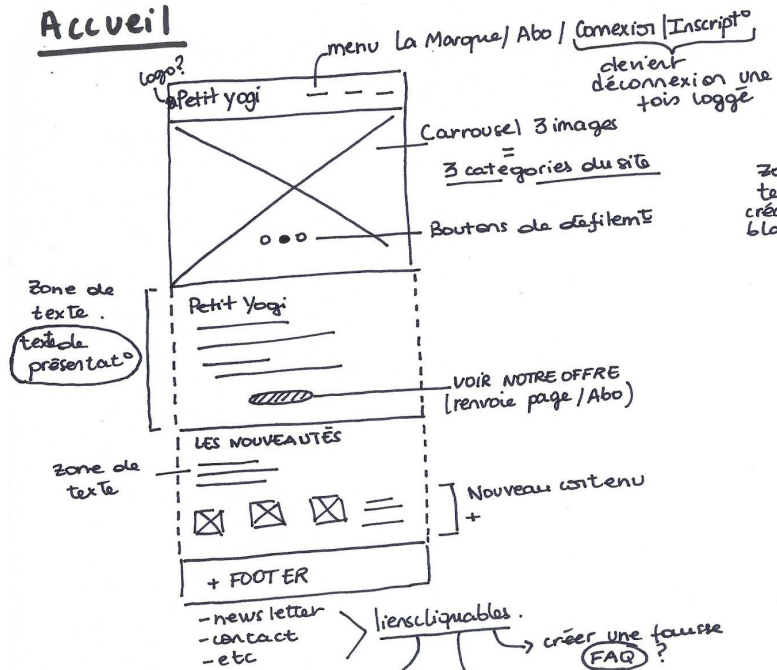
Accueil

menu La Marque / Abo / Connexion | Inscript°

devient déconnexion une fois loggé

logo?

Petit yogi

Carrousel 3 images
=
3 categories du site

Boutons de défilemt

Zo te créa bla

Zone de texte.

texte de présentat°

Petit Yogi

VOIR NOTRE OFFRE (renvoie page / Abo)

LES NOUVEAUTÉS

Zone de texte

Nouveau contenu +

+ FOOTER

- news letter
- contact
- etc

liens cliquables.

créer une fausse FAQ ?